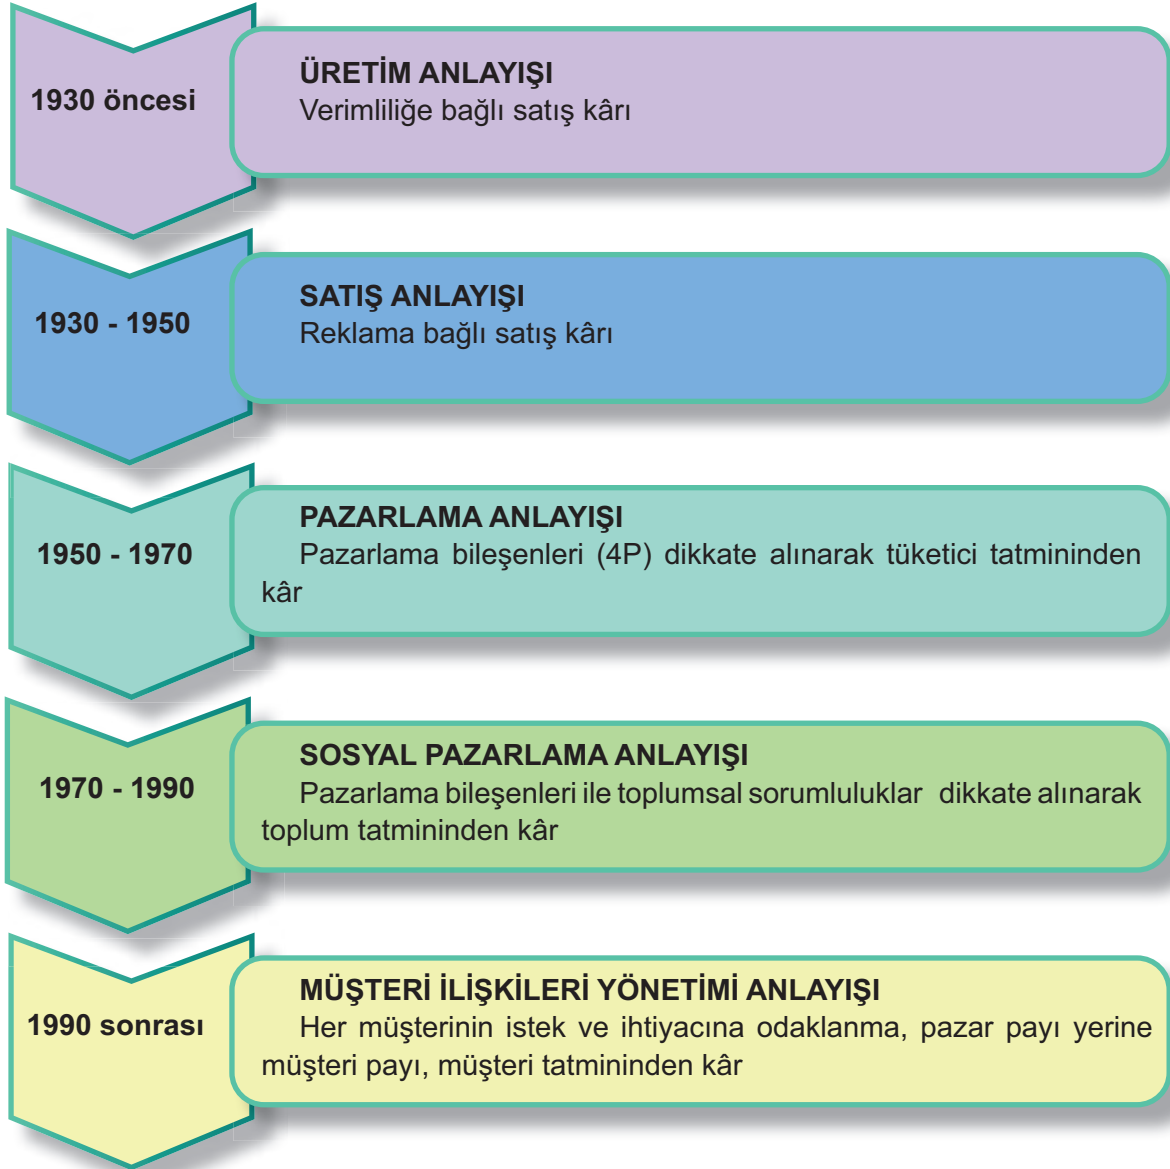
1930 öncesi

ÜRETİM ANLAYIŞI
Verimliliğe bağlı satış kârı

1930 - 1950

SATIŞ ANLAYIŞI
Reklama bağlı satış kârı

1950 - 1970

PAZARLAMA ANLAYIŞI
Pazarlama bileşenleri (4P) dikkate alınarak tüketici tatmininden kâr

1970 - 1990

SOSYAL PAZARLAMA ANLAYIŞI
Pazarlama bileşenleri ile toplumsal sorumluluklar dikkate alınarak toplum tatmininden kâr

1990 sonrası

MÜŞTERİ İLİŞKİLERİ YÖNETİMİ ANLAYIŞI
Her müşterinin istek ve ihtiyacına odaklanma, pazar payı yerine müşteri payı, müşteri tatmininden kâr